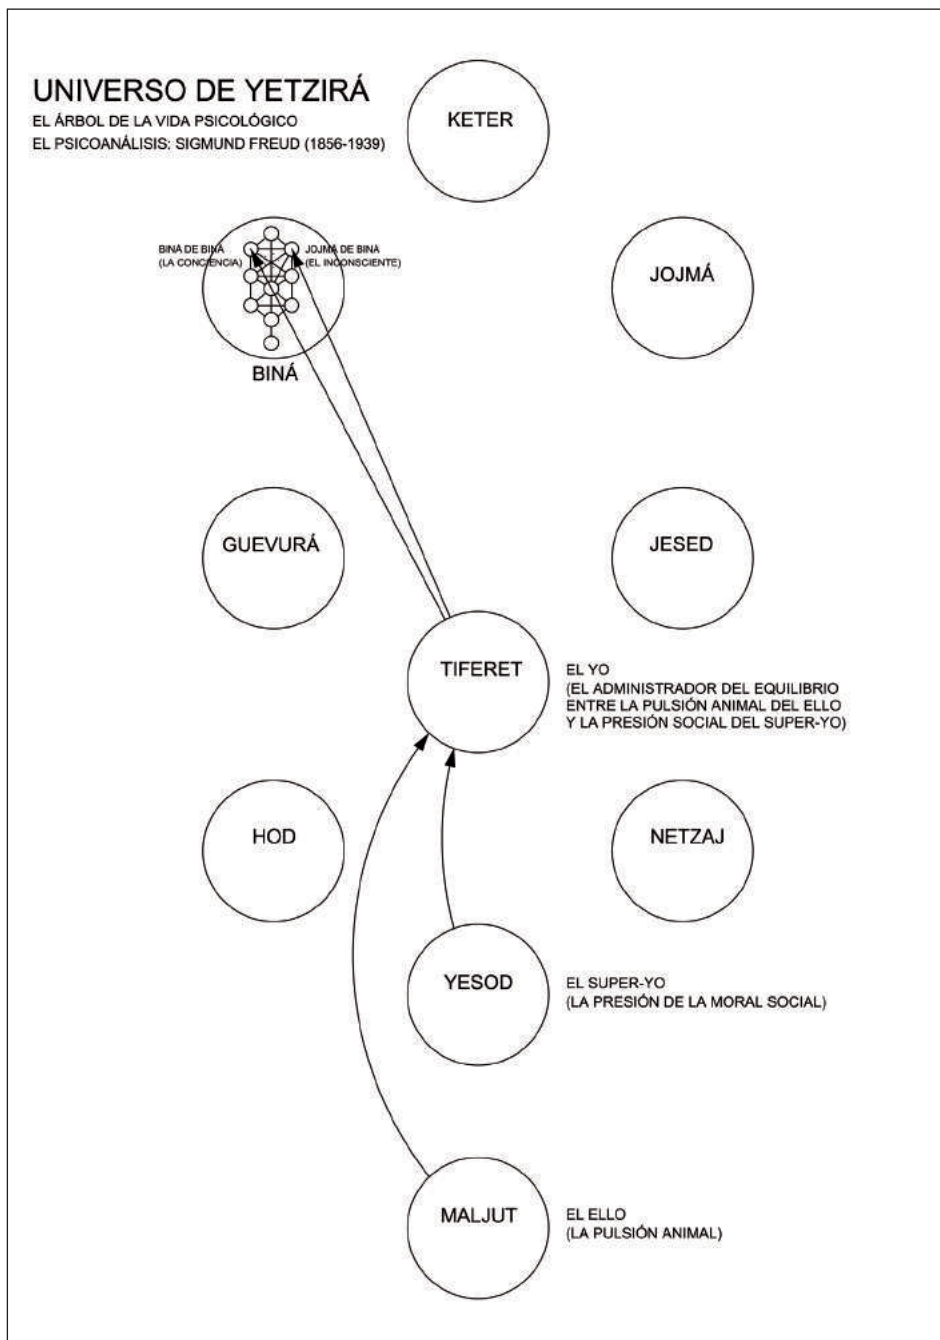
UNIVERSO DE YETZIRÁ
EL ÁRBOL DE LA VIDA PSICOLÓGICO
EL PSICOANÁLISIS: SIGMUND FREUD (1856-1939)

KETER

BINÁ DE BINÁ
(LA CONCIENCIA)

JOJMÁ DE BINÁ
(EL INCONSCIENTE)

JOJMÁ

BINÁ

GUEVURÁ

JESED

TIFERET

EL YO
(EL ADMINISTRADOR DEL EQUILIBRIO ENTRE LA PULSIÓN ANIMAL DEL ELLO Y LA PRESIÓN SOCIAL DEL SUPER-YO)

HOD

NETZAJ

YESOD

EL SUPER-YO
(LA PRESIÓN DE LA MORAL SOCIAL)

MALJUT

EL ELLO
(LA PULSIÓN ANIMAL)